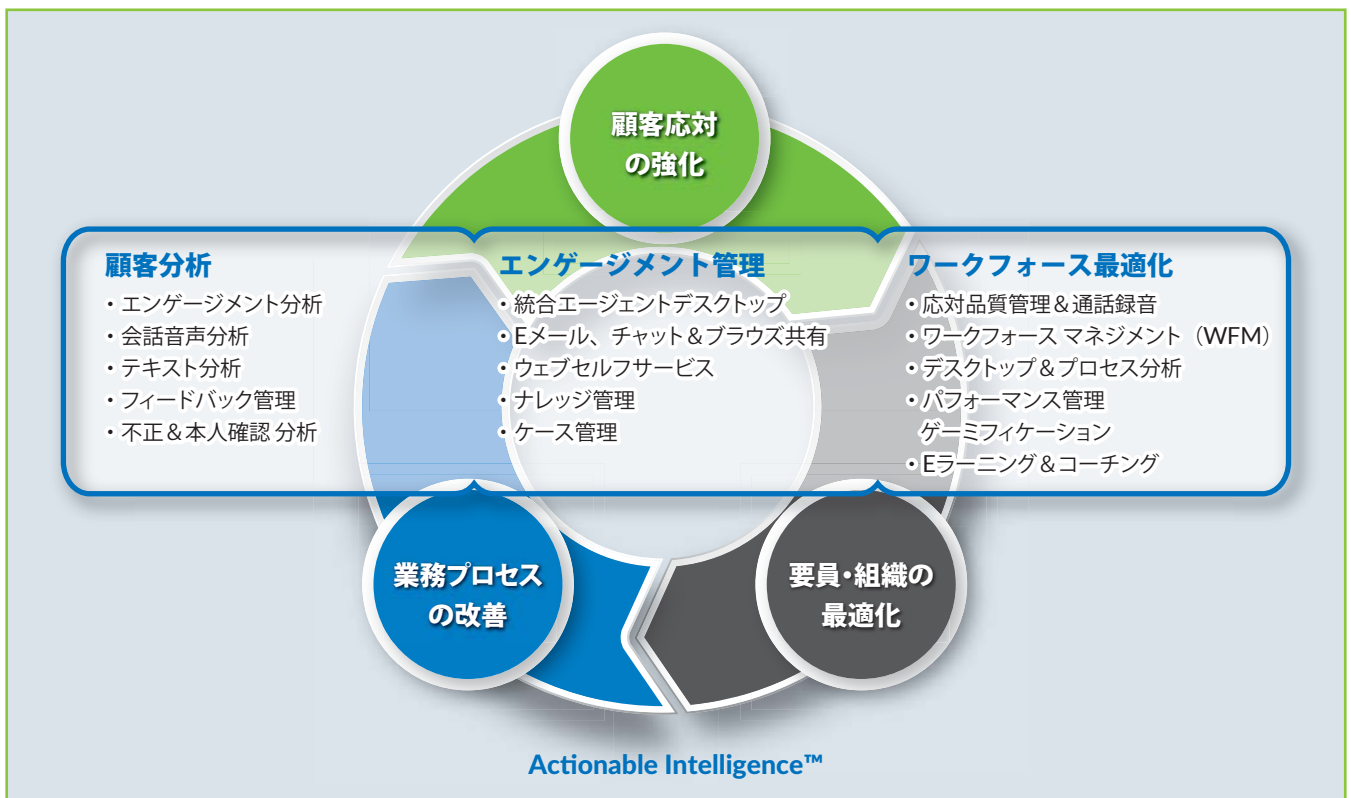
顧客応対
の強化

顧客分析
・エンゲージメント分析
・会話音声分析
・テキスト分析
・フィードバック管理
・不正＆本人確認 分析

エンゲージメント管理
・統合エージェントデスクトップ
・Eメール、チャット＆ブラウズ共有
・ウェブセルフサービス
・ナレッジ管理
・ケース管理

ワークフォース最適化
・応対品質管理＆通話録音
・ワークフォース マネジメント（WFM）
・デスクトップ＆プロセス分析
・パフォーマンス管理
ゲーミフィケーション
・Eラーニング＆コーチング

業務プロセス
の改善

要員・組織の
最適化

Actionable Intelligence™